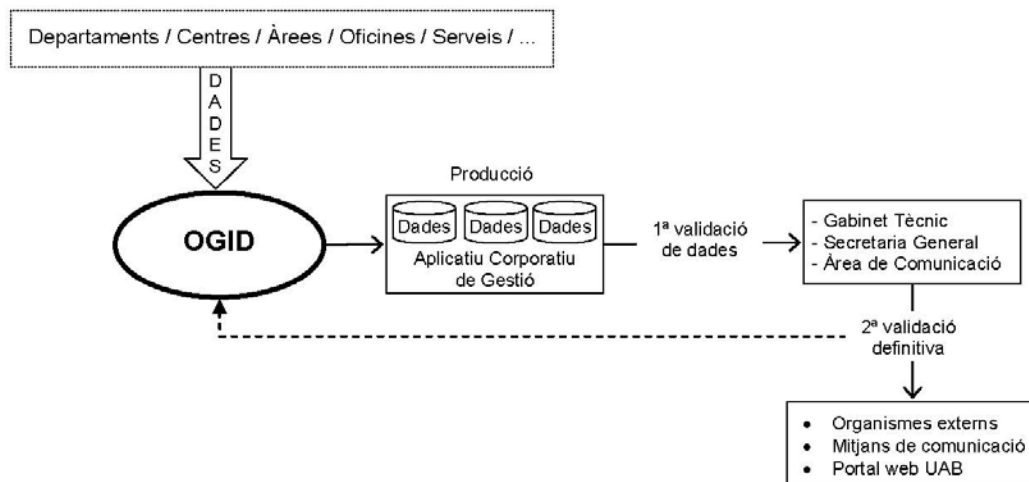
Departaments / Centres / Àrees / Oficines / Serveis / ...

DADES

OGID

Producció

Dades Dades Dades

Aplicatiu Corporatiu de Gestió

1ª validació de dades

- Gabinet Tècnic
- Secretaria General
- Àrea de Comunicació

2ª validació definitiva

• Organismes externs
• Mitjans de comunicació
• Portal web UAB